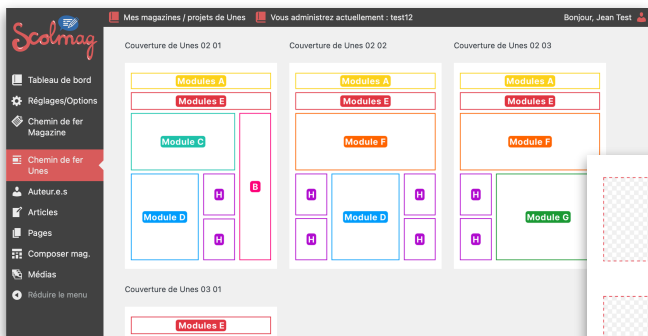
Scolmag

Mes magazines / projets de Unes

Vous administrez actuellement : test12

Bonjour, Jean Test

Tableau de bord

Réglages/Options

Chemin de fer Magazine

Chemin de fer Unes

Auteur.e.s

Articles

Pages

Composer mag.

Médias

Réduire le menu

Couverture de Unes 02 01

Modules A

Modules E

Module C

B

Module D

H

H

Couverture de Unes 02 02

Modules A

Modules E

Module F

H

Module D

H

H

H

Couverture de Unes 02 03

Modules A

Modules E

Module F

H

Module G

H

Couverture de Unes 03 01

Modules E